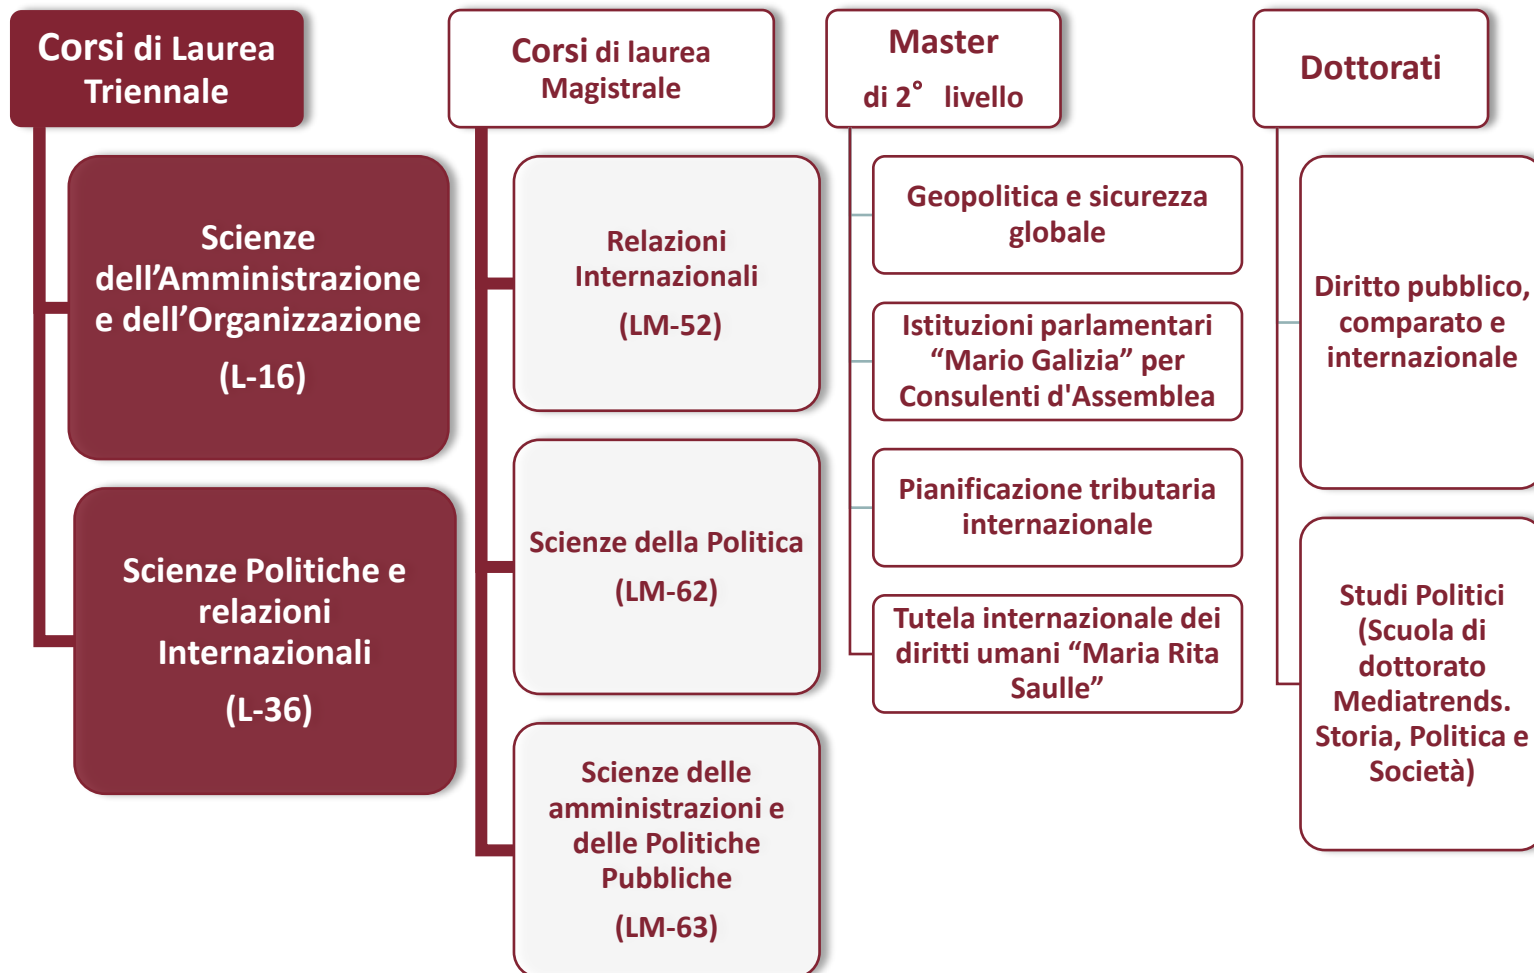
Corsi di Laurea Triennale

Scienze dell’Amministrazione e dell’Organizzazione

(L-16)

Scienze Politiche e relazioni Internazionali

(L-36)

Corsi di laurea Magistrale

Relazioni Internazionali

(LM-52)

Scienze della Politica

(LM-62)

Scienze delle amministrazioni e delle Politiche Pubbliche

(LM-63)

Master

di 2° livello

Geopolitica e sicurezza globale

Istituzioni parlamentari “Mario Galizia” per Consulenti d'Assemblea

Pianificazione tributaria internazionale

Tutela internazionale dei diritti umani “Maria Rita Saulle”

Dottorati

Diritto pubblico, comparato e internazionale

Studi Politici (Scuola di dottorato Mediatrends. Storia, Politica e Società)